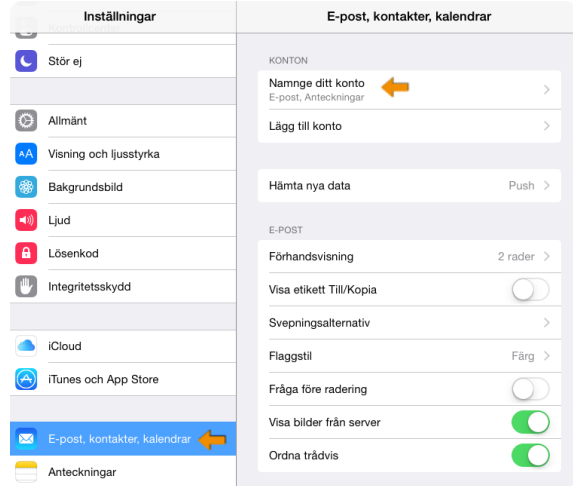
Inställningar

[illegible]

Stör ej

Allmänt

Visning och ljusstyrka

Bakgrundsbild

Ljud

Lösenkod

Integritetsskydd

iCloud

iTunes och App Store

E-post, kontakter, kalendrar

Anteckningar

E-post, kontakter, kalendrar

KONTON

Namnge ditt konto
E-post, Anteckningar

Lägg till konto

Hämta nya data Push

E-POST

Förhandsvisning 2 rader

Visa etikett Till/Kopia

Svepningsalternativ

Flaggstil Färg

Fråga före radering

Visa bilder från server

Ordna trådvis